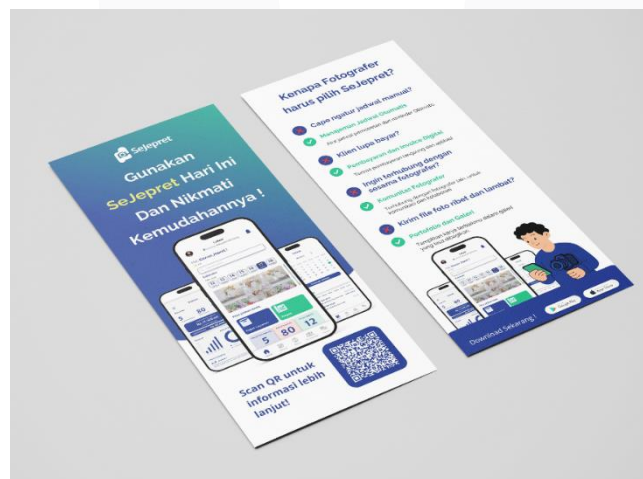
SeJepret

Gunakan SeJepret Hari Ini Dan Nikmati Kemudahannya !

5

80

12

Scan QR untuk informasi lebih lanjut!

Kenapa Fotografer harus pilih SeJepret?

Cape ngatur jadwal manual?

Manajemen Jadwal Otomatis

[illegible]

Klien lupa bayar?

Pembayaran dan Invoice Digital

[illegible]

Ingin terhubung dengan sesama fotografer?

Komunitas Fotografer

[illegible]

Kirim file foto ribet dan lambat?

Portofolio dan Galeri

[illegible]

Download Sekarang !